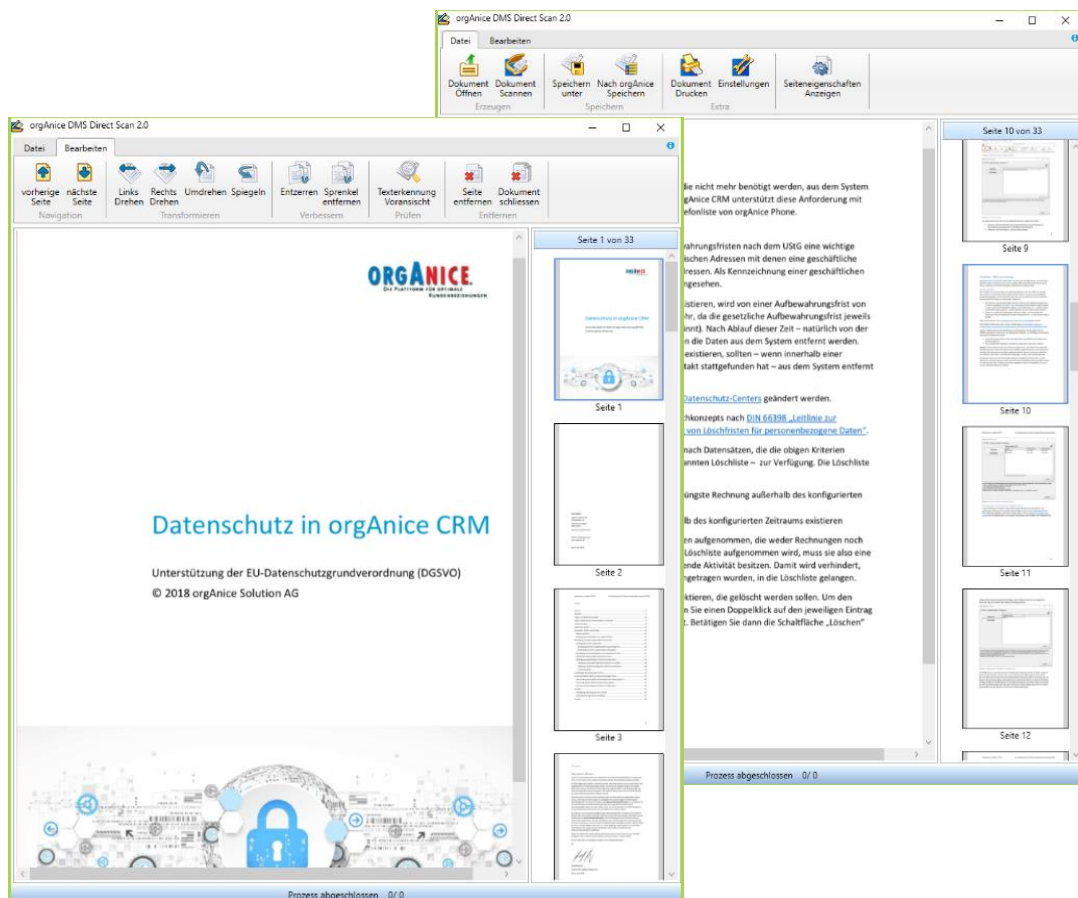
orgAnice DMS Direct Scan 2.0

Datei | Bearbeiten

Dokument Öffnen | Dokument Scannen | Erzeugen | Speichern unter | Nach orgAnice Speichern | Speichern | Dokument Drucken | Einstellungen | Extra | Seiteneigenschaften Anzeigen

Seite 10 von 33

die nicht mehr benötigt werden, aus dem System gAnice CRM unterstützt diese Anforderung mit efonliste von orgAnice Phone.

ahrungsfristen nach dem UStG eine wichtige ischen Adressen mit denen eine geschäftliche ressen. Als Kennzeichnung einer geschäftlichen ngesehen.

istieren, wird von einer Aufbewahrungsfrist von hr, da die gesetzliche Aufbewahrungsfrist jeweils innt). Nach Ablauf dieser Zeit – natürlich von der n die Daten aus dem System entfernt werden. existieren, sollten – wenn innerhalb einer takt stattgefunden hat – aus dem System entfernt

Datenschutz-Centers geändert werden.

hkonzepts nach DIN 66398 „Leitlinie zur von Löschfristen für personenbezogene Daten".

nach Datensätzen, die die obigen Kriterien nnten Löschliste – zur Verfügung. Die Löschliste

üngste Rechnung außerhalb des konfigurierten

lb des konfigurierten Zeitraums existieren

en aufgenommen, die weder Rechnungen noch Löschliste aufgenommen wird, muss sie also eine ende Aktivität besitzen. Damit wird verhindert, ngetragen wurden, in die Löschliste gelangen.

ktieren, die gelöscht werden sollen. Um den Sie einen Doppelklick auf den jeweiligen Eintrag . Betätigen Sie dann die Schaltfläche „Löschen"

Seite 9
Seite 10
Seite 11
Seite 12

Prozess abgeschlossen 0/ 0

orgAnice DMS Direct Scan 2.0

Datei | Bearbeiten

vorherige Seite | nächste Seite | Navigation | Links Drehen | Rechts Drehen | Umdrehen | Spiegeln | Transformieren | Entzerren | Sprenkel entfernen | Verbessern | Texterkennung Voransicht | Prüfen | Seite entfernen | Dokument schliessen | Entfernen

Seite 1 von 33

ORGANICE
DIE PLATTFORM FÜR OPTIMALE KUNDENBEZIEHUNGEN

Datenschutz in orgAnice CRM

Unterstützung der EU-Datenschutzgrundverordnung (DGSVO)
© 2018 orgAnice Solution AG

Seite 1
Seite 2
Seite 3

Prozess abgeschlossen 0/ 0